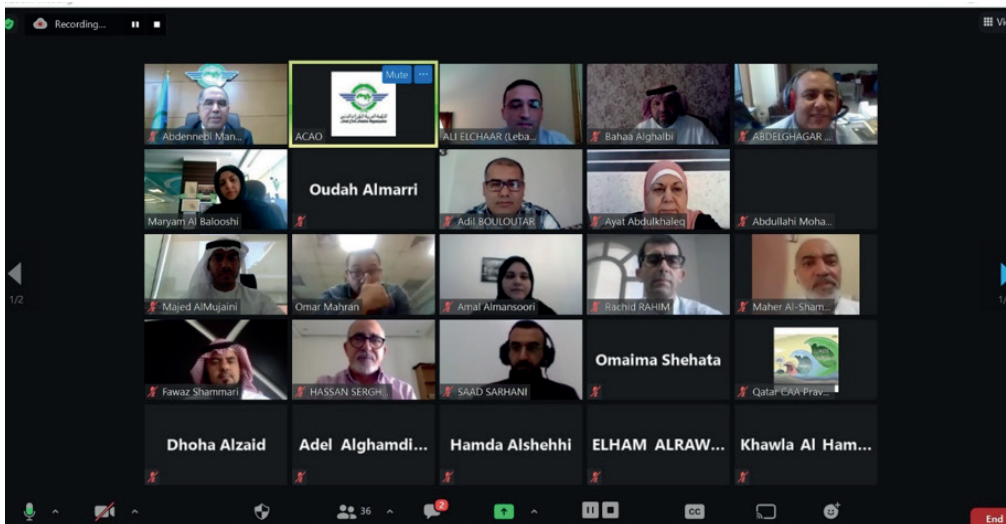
Recording...

Vi

Mute ···

Abdennebi Man...
ACAO
ALI ELCHAAR (Leba...
Bahaa Alghalbi
ABDELGHAGAR ...

Maryam Al Balooshi
Oudah Almarri
Adil BOULOUTAR
Ayat Abdulkhaleq
Abdullahi Moha...

Majed AlMujaini
Omar Mahran
Amal Almansoori
Rachid RAHIM
Maher Al-Sham...

Fawaz Shammari
HASSAN SERGH...
SAAD SARHANI
Omaima Shehata
Qatar CAA Prav...

Dhoha Alzaid
Adel Alghamdi...
Hamda Alshehhi
ELHAM ALRAW...
Khawla Al Ham...

1/2
1/

36
2
CC
End